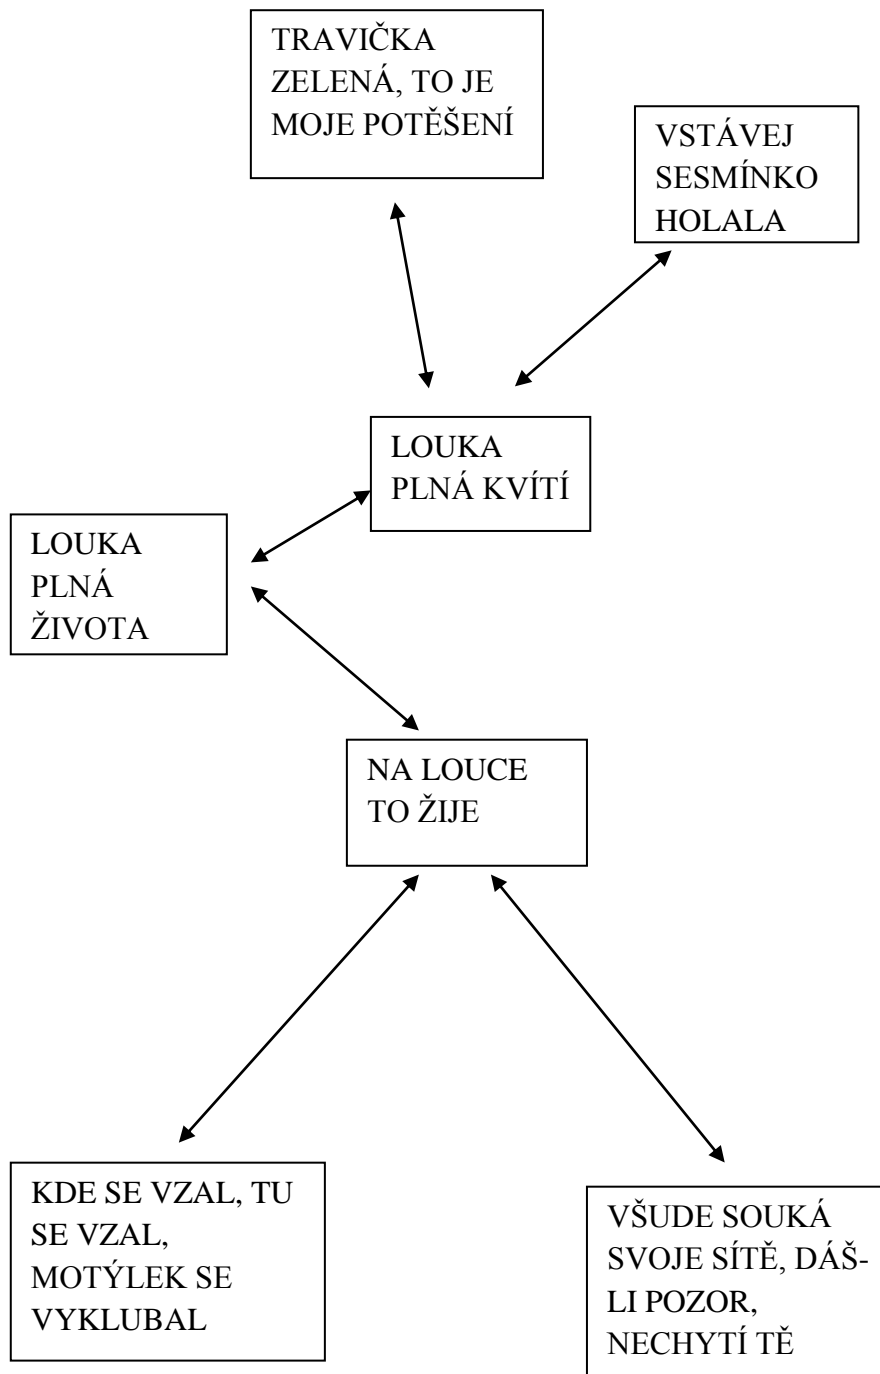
TRAVIČKA ZELENÁ, TO JE MOJE POTĚŠENÍ

VSTÁVEJ SESMÍNKO HOLALA

LOUKA PLNÁ KVÍTÍ

LOUKA PLNÁ ŽIVOTA

NA LOUCE TO ŽIJE

KDE SE VZAL, TU SE VZAL, MOTÝLEK SE VYKLUBAL

VŠUDE SOUKÁ SVOJE SÍTĚ, DÁŠ-LI POZOR, NECHYTÍ TĚ